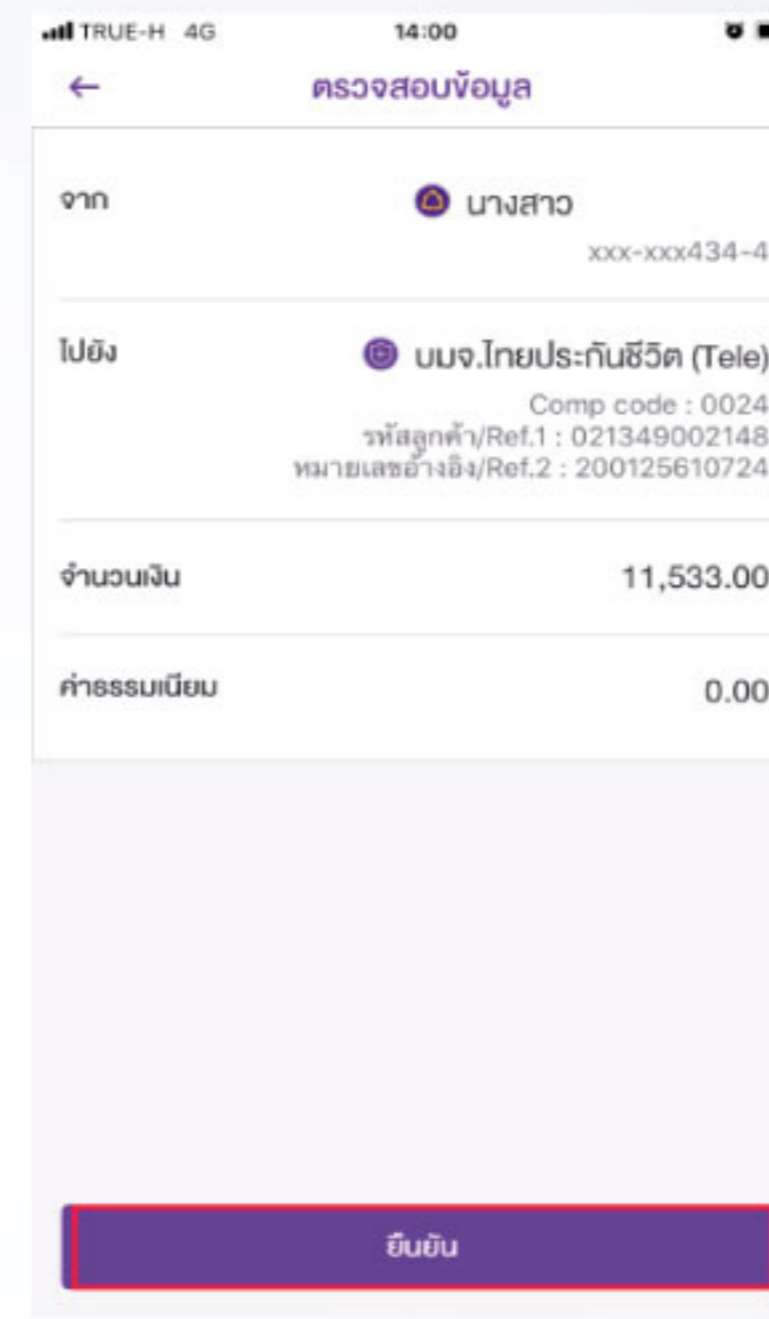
TRUE-H 4G 14:00

←
ตรวจสอบข้อมูล

จาก
นางสาว
xxx-xxx434-4

ไปยัง
บมจ.ไทยประกันชีวิต (Tele)
Comp code : 0024
รหัสลูกค้า/Ref.1 : 021349002148
หมายเลขอ้างอิง/Ref.2 : 200125610724

จำนวนเงิน
11,533.00

ค่าธรรมเนียม
0.00

ยืนยัน